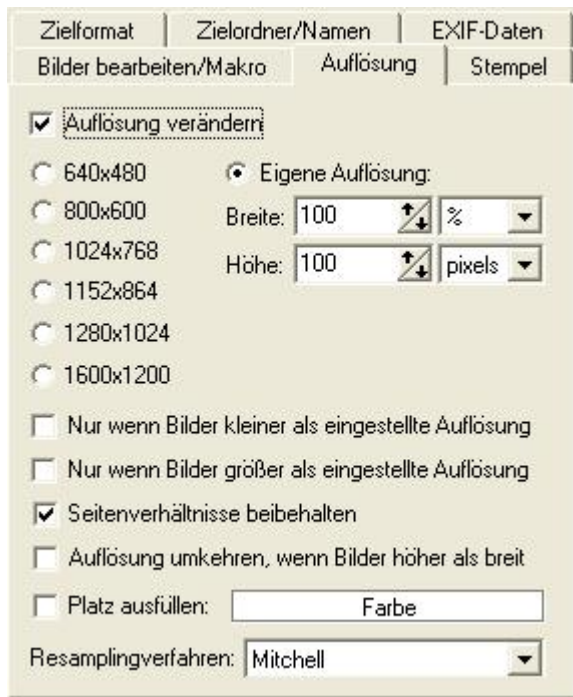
Zielformat | Zielordner/Namen | EXIF-Daten
Bilder bearbeiten/Makro | Auflösung | Stempel

Auflösung verändern

640x480
800x600
1024x768
1152x864
1280x1024
1600x1200

Eigene Auflösung:
Breite: 100 %
Höhe: 100 pixels

Nur wenn Bilder kleiner als eingestellte Auflösung
Nur wenn Bilder größer als eingestellte Auflösung
Seitenverhältnisse beibehalten
Auflösung umkehren, wenn Bilder höher als breit
Platz ausfüllen: Farbe

Resamplingverfahren: Mitchell